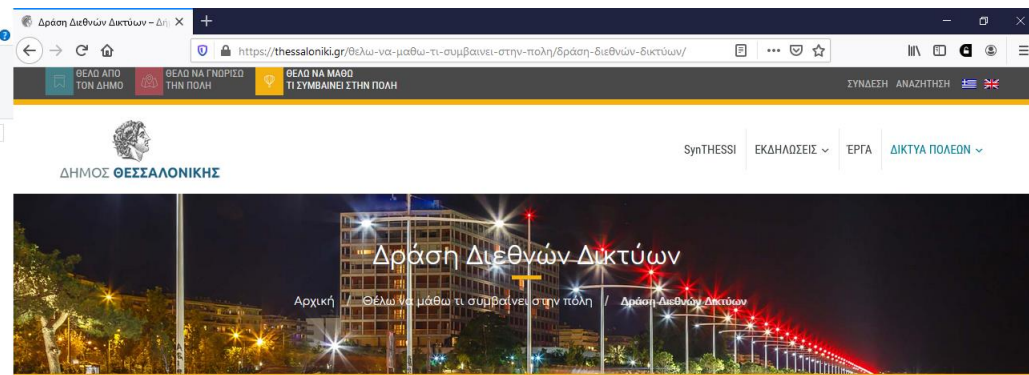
Δράση Διεθνών Δικτύων – Δη ×

https://thessaloniki.gr/θελω-να-μαθω-τι-συμβαινει-στην-πολη/δράση-διεθνών-δικτύων/

ΘΕΛΩ ΑΠΟ ΤΟΝ ΔΗΜΟ
ΘΕΛΩ ΝΑ ΓΝΩΡΙΣΩ ΤΗΝ ΠΟΛΗ
ΘΕΛΩ ΝΑ ΜΑΘΩ ΤΙ ΣΥΜΒΑΙΝΕΙ ΣΤΗΝ ΠΟΛΗ

ΣΥΝΔΕΣΗ ΑΝΑΖΗΤΗΣΗ

ΔΗΜΟΣ ΘΕΣΣΑΛΟΝΙΚΗΣ

SynTHESSI ΕΚΔΗΛΩΣΕΙΣ ΕΡΓΑ ΔΙΚΤΥΑ ΠΟΛΕΩΝ

Δράση Διεθνών Δικτύων

Αρχική / Θέλω να μάθω τι συμβαίνει στην πόλη / Δράση Διεθνών Δικτύων